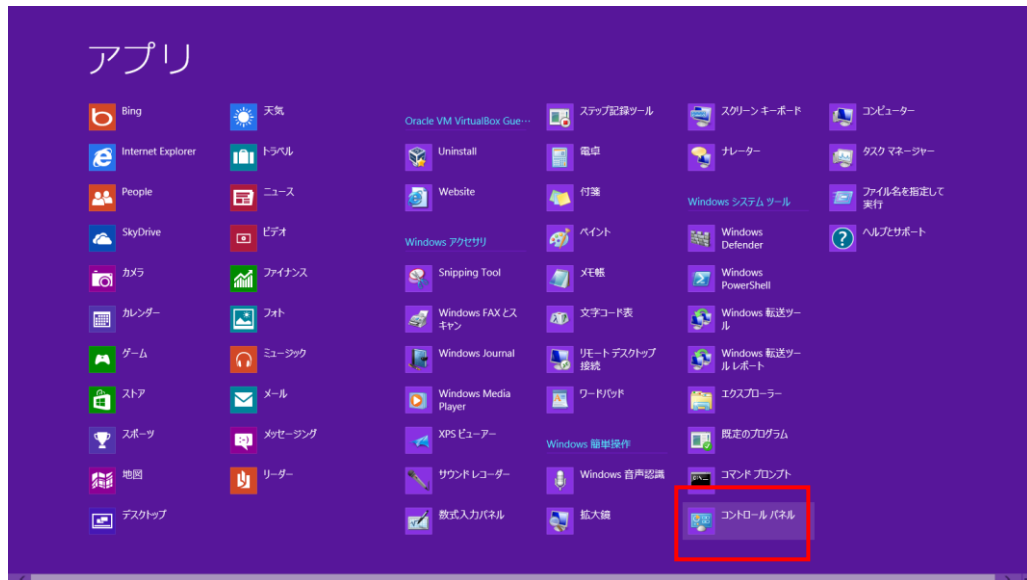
アプリ

Bing
Internet Explorer
People
SkyDrive
カメラ
カレンダー
ゲーム
ストア
スポーツ
地図
デスクトップ

天気
トラベル
ニュース
ビデオ
ファイナンス
フォト
ミュージック
メール
メッセージング
リーダー

Oracle VM VirtualBox Gue...
Uninstall
Website
Windows アクセサリ
Snipping Tool
Windows FAX とスキャン
Windows Journal
Windows Media Player
XPS ビューアー
サウンド レコーダー
数式入力パネル

ステップ記録ツール
電卓
付箋
ペイント
メモ帳
文字コード表
リモート デスクトップ接続
ワードパッド
Windows 簡単操作
Windows 音声認識
拡大鏡

スクリーン キーボード
ナレーター
Windows システム ツール
Windows Defender
Windows PowerShell
Windows 転送ツール
Windows 転送ツール レポート
エクスプローラー
既定のプログラム
コマンド プロンプト
コントロール パネル

コンピューター
タスク マネージャー
ファイル名を指定して実行
ヘルプとサポート